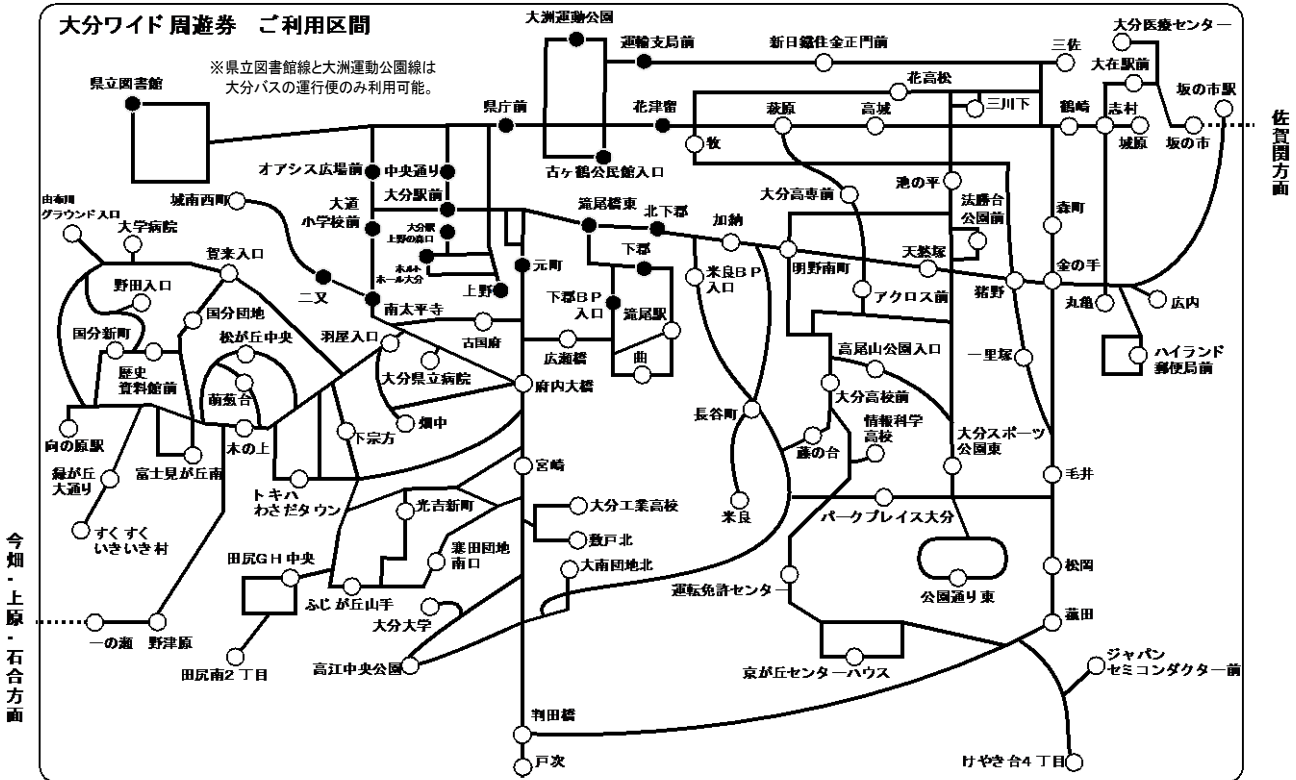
大分ワイド周遊券　ご利用区間

※県立図書館線と大洲運動公園線は大分バスの運行便のみ利用可能。

県立図書館
大洲運動公園
運輸支局前
新日鐵住金正門前
三佐
大分医療センター
大在駅前
坂の市駅
佐賀関方面
県庁前
花津留
花高松
三川下
萩原
高城
鶴崎
志村
城原
坂の市
牧
古ヶ鶴公民館入口
オアシス広場前
中央通り
大分駅前
城南西町
大道小学校前
大分駅上野の森口
ホルトホール大分
由布川グラウンド入口
大学病院
賀来入口
野田入口
二又
南太平寺
上野
元町
舞鶴橋東
北下郡
下郡
加納
米良BP入口
大分高専前
滝の平
法勝台公園前
天然塚
明野南町
アクロス前
猪野
森町
金の手
丸亀
広内
国分団地
国分新町
松が丘中央
羽屋入口
古国府
下郡BP入口
滝尾駅
曲
広瀬橋
府内大橋
高尾山公園入口
大分高校前
一里塚
ハイランド郵便局前
歴史資料館前
萌葱台
大分県立病院
畑中
長谷町
森の台
情報科学高校
大分スポーツ公園東
向の原駅
木の上
下宗方
富士見が丘南
緑が丘大通り
トキハわさだタウン
宮崎
毛井
米良
パークプレイス大分
光吉新町
大分工業高校
敷戸北
すくすくいきいき村
今畑・上原・石合方面
田尻GH中央
ふじが丘山手
廻田団地南口
大南団地北
運転免許センター
公園通り東
松岡
大分大学
一の瀬
野津原
田尻南2丁目
高江中央公園
京が丘センターハウス
藤田
ジャパンセミコンダクター前
判田橋
戸次
けやき台4丁目